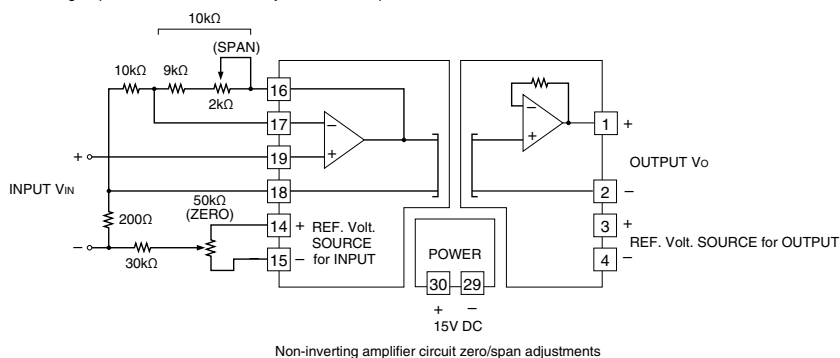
10kΩ
(SPAN)
10kΩ
9kΩ
2kΩ
16
17
−
+
19
+
INPUT VIN
18
50kΩ
(ZERO)
200Ω
14
+
REF. Volt. SOURCE for INPUT
−
30kΩ
15
−
POWER
30
29
+
−
15V DC
−
+
1
+
OUTPUT Vo
2
−
3
+
REF. Volt. SOURCE for OUTPUT
4
−

Non-inverting amplifier circuit zero/span adjustments